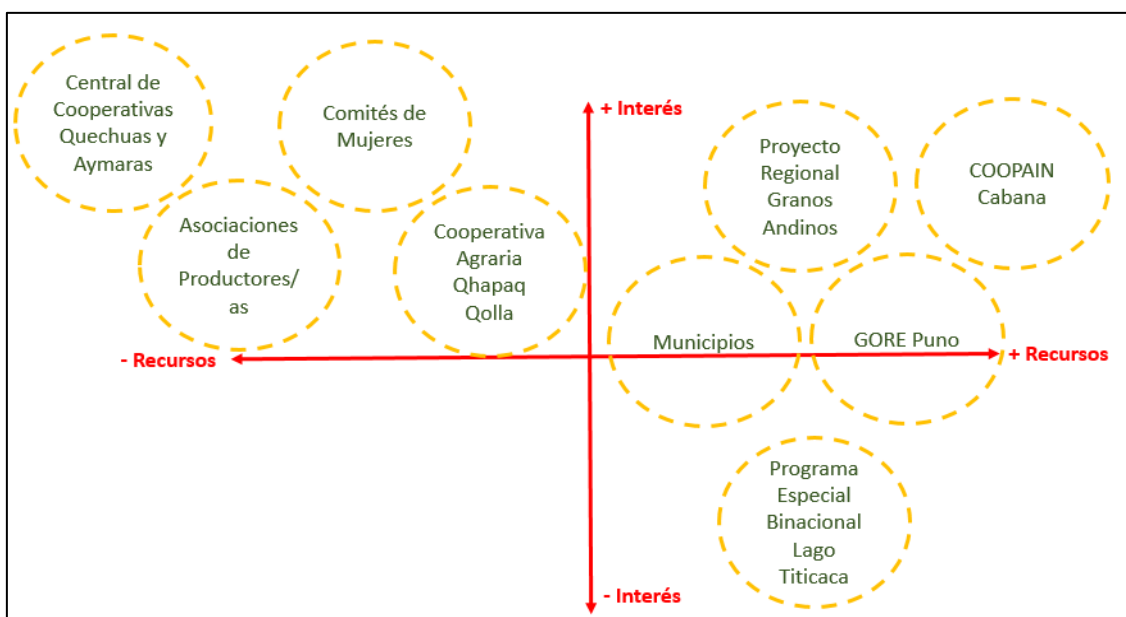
Central de Cooperativas Quechuas y Aymaras

Comités de Mujeres

+ Interés

Proyecto Regional Granos Andinos

COOPAIN Cabana

Asociaciones de Productores/ as

Cooperativa Agraria Qhapaq Qolla

- Recursos

Municipios

GORE Puno

+ Recursos

Programa Especial Binacional Lago Titicaca

- Interés